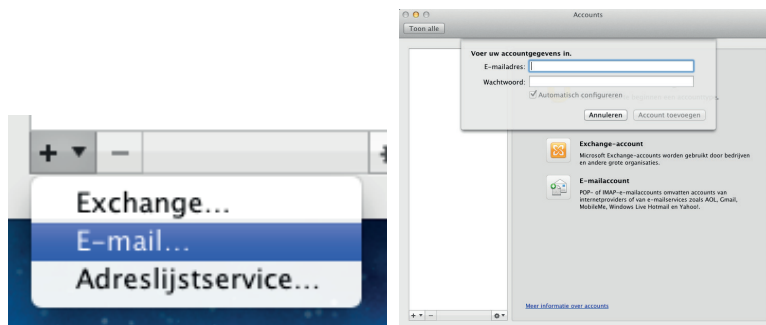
Exchange...
E-mail...
Adreslijstservice...

Accounts
Toon alle
Voer uw accountgegevens in.
E-mailadres:
Wachtwoord:
Automatisch configureren
Annuleren
Account toevoegen
Exchange-account
Microsoft Exchange-accounts worden gebruikt door bedrijven en andere grote organisaties.
E-mailaccount
POP- of IMAP-e-mailaccounts omvatten accounts van internetproviders of van e-mailservices zoals AOL, Gmail, MobileMe, Windows Live Hotmail en Yahoo!.
Meer informatie over accounts